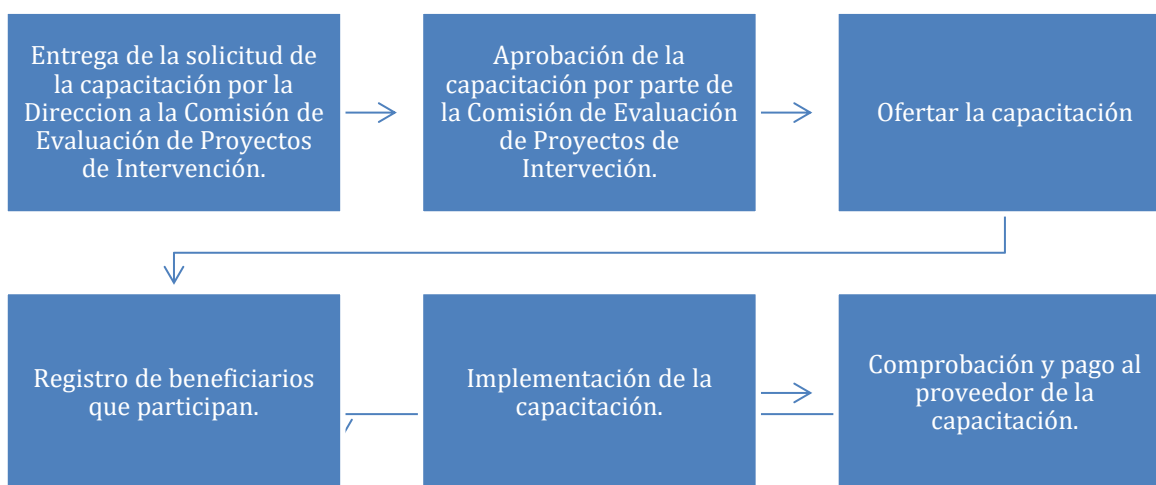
Entrega de la solicitud de la capacitación por la Direccion a la Comisión de Evaluación de Proyectos de Intervención.

Aprobación de la capacitación por parte de la Comisión de Evaluación de Proyectos de Interveción.

Ofertar la capacitación

Registro de beneficiarios que participan.

Implementación de la capacitación.

Comprobación y pago al proveedor de la capacitación.